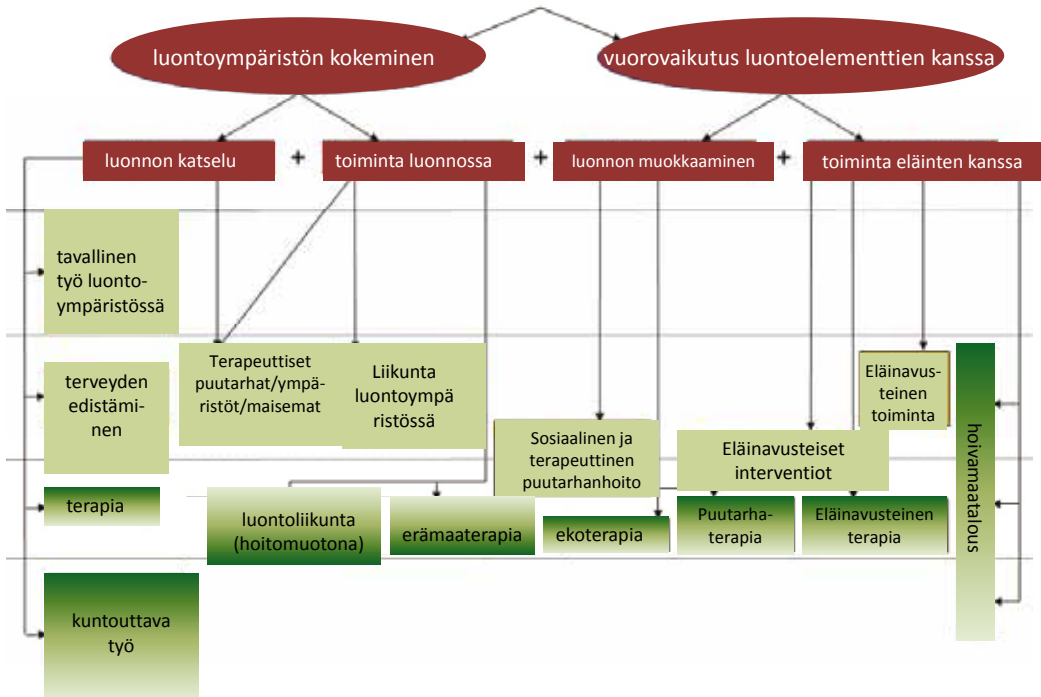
luontoympäristön kokeminen

vuorovaikutus luontoelementtien kanssa

luonnon katselu + toiminta luonnossa + luonnon muokkaaminen + toiminta eläinten kanssa

tavallinen työ luontoympäristössä

terveyden edistäminen

terapia

kuntouttava työ

Terapeuttiset puutarhat/ympäristöt/maisemat

Liikunta luontoympäristössä

Sosiaalinen ja terapeuttinen puutarhanhoito

Eläinavusteiset interventiot

Eläinavusteinen toiminta

hoivamaatalous

luontoliikunta (hoitomuotona)

erämaaterapia

ekoterapia

Puutarhaterapia

Eläinavusteinen terapia